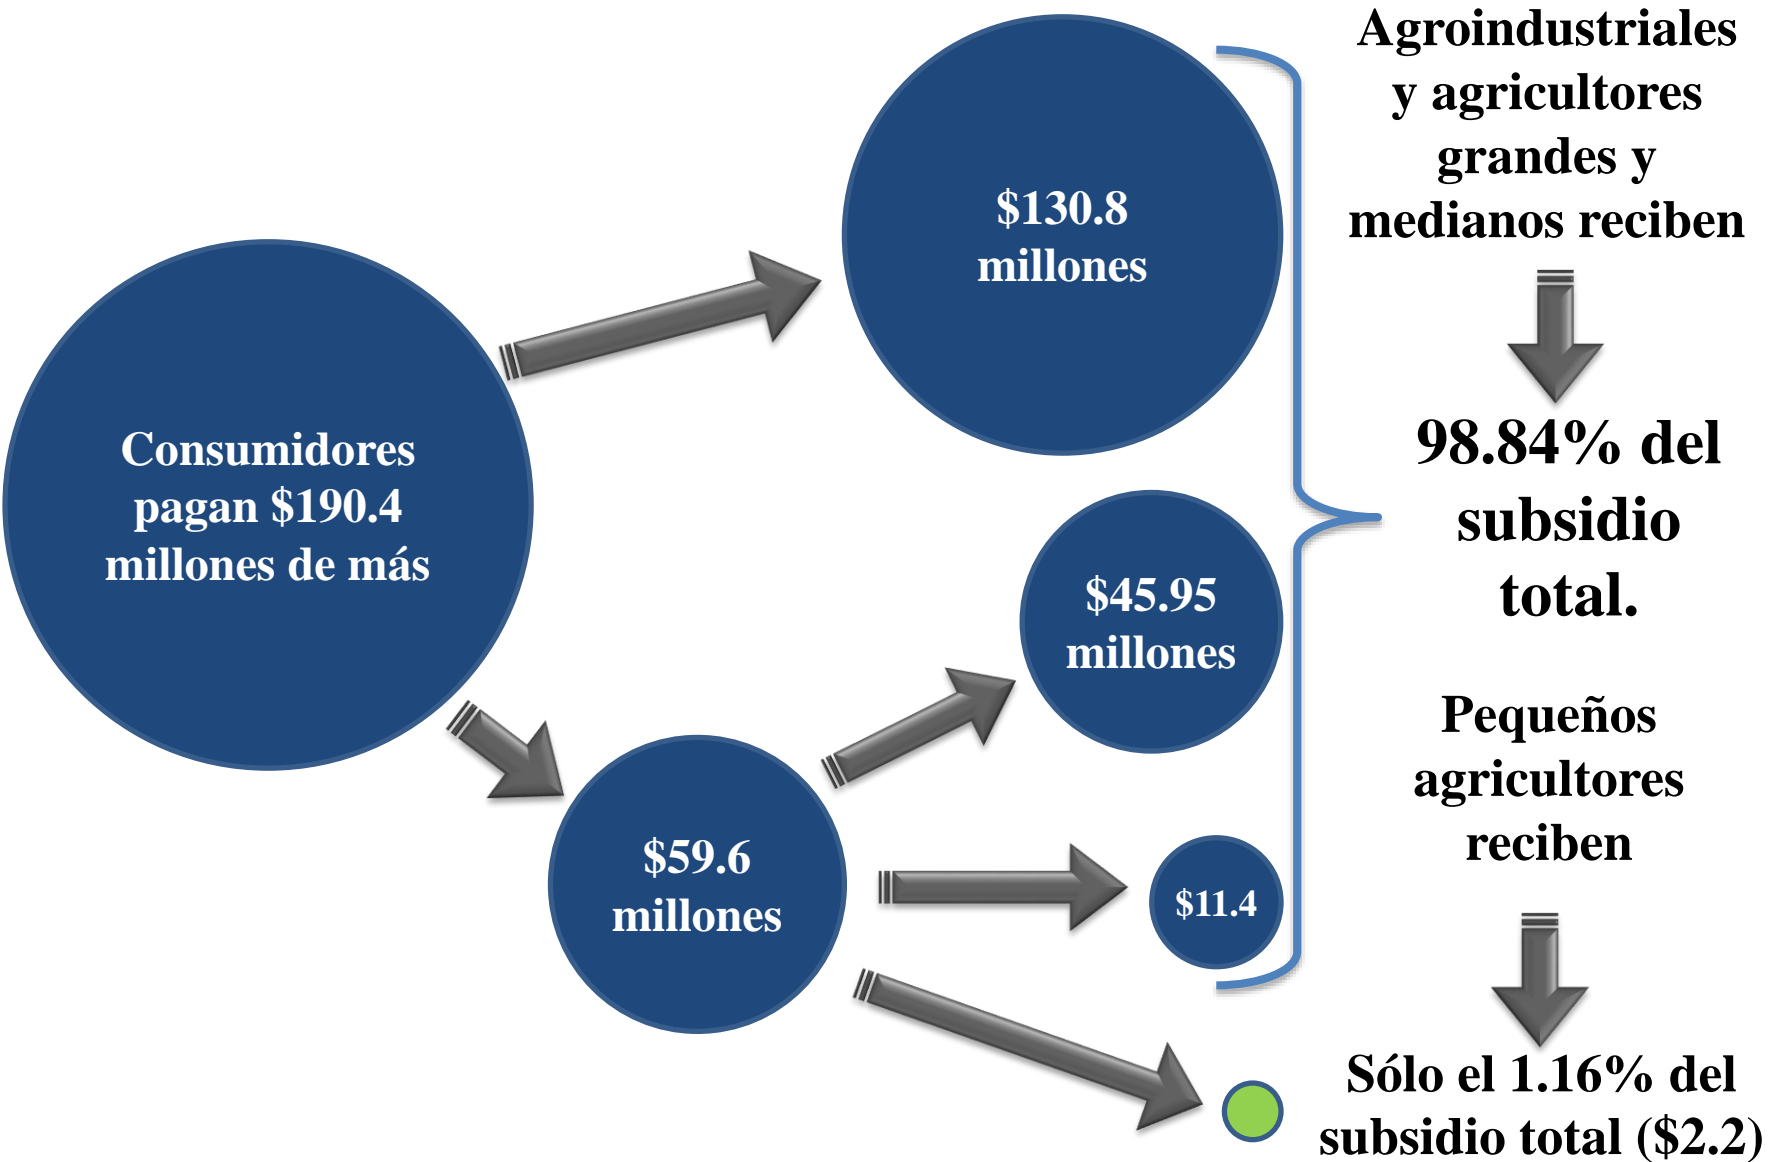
Consumidores pagan \$190.4 millones de más

\$130.8 millones

\$59.6 millones

\$45.95 millones

\$11.4

Agroindustriales y agricultores grandes y medianos reciben

98.84% del subsidio total.

Pequeños agricultores reciben

Sólo el 1.16% del subsidio total (\$2.2)